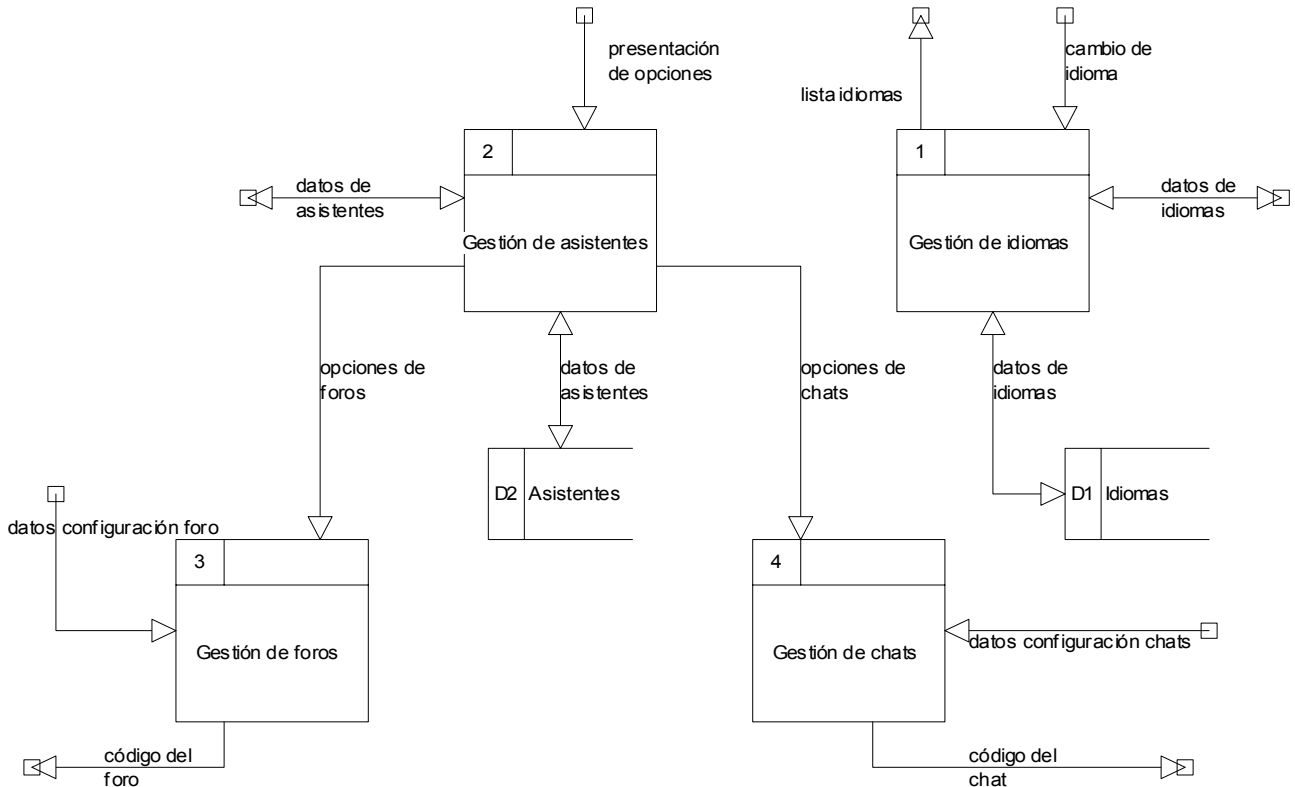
presentación de opciones

lista idiomas

cambio de idioma

2

datos de asistentes

Gestión de asistentes

1

datos de idiomas

Gestión de idiomas

opciones de foros

datos de asistentes

opciones de chats

datos de idiomas

D2 Asistentes

D1 Idiomas

datos configuración foro

3

Gestión de foros

4

Gestión de chats

datos configuración chats

código del foro

código del chat